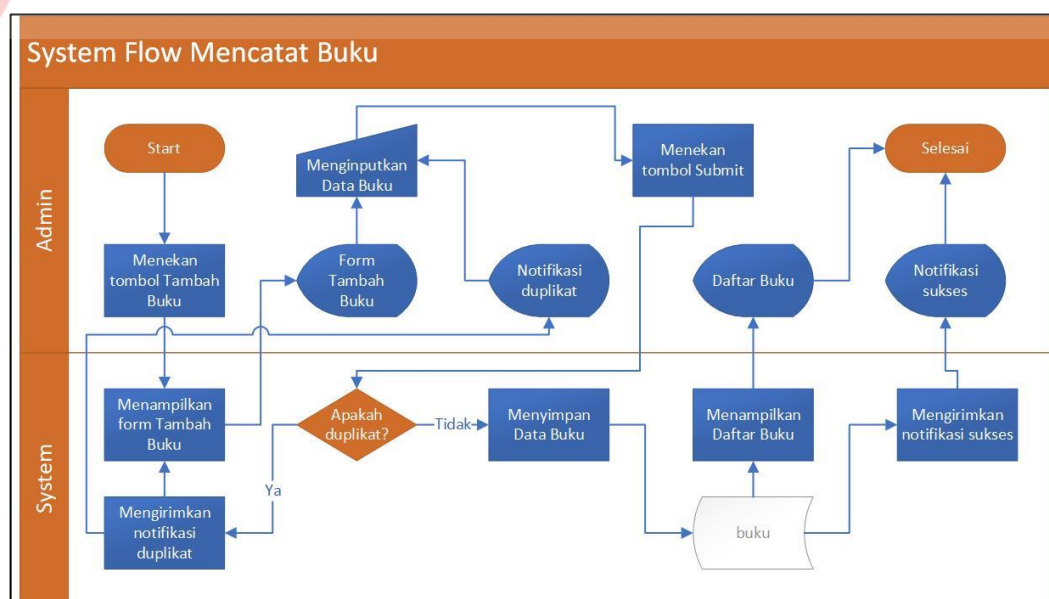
System Flow Mencatat Buku

Admin

Start

Menekan tombol Tambah Buku

Form Tambah Buku

Menginputkan Data Buku

Notifikasi duplikat

Menekan tombol Submit

Daftar Buku

Selesai

Notifikasi sukses

System

Menampilkan form Tambah Buku

Apakah duplikat?

Tidak

Ya

Menyimpan Data Buku

Menampilkan Daftar Buku

Mengirimkan notifikasi sukses

Mengirimkan notifikasi duplikat

buku